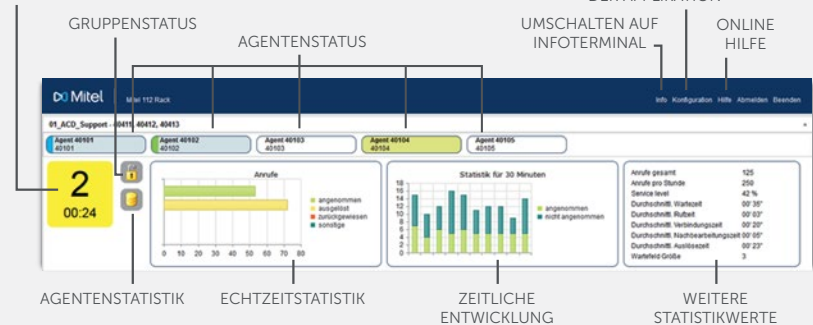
GRUPPENSTATUS

AGENTENSTATUS

UMSCHALTEN AUF INFOTERMINAL

ONLINE HILFE

Mitel

Mitel 112 Rack

Info Konfiguration Hilfe Abmelden Beenden

01_ACD_Support - 40411, 40412, 40413

Agent 40101
40101

Agent 40102
40102

Agent 40103
40103

Agent 40104
40104

Agent 40105
40105

2
00:24

Anrufe

angenommen
ausgelöst
zurückgewiesen
sonstige

0 10 20 30 40 50 60 70 80

Statistik für 30 Minuten

18
16
14
12
10
8
6
4
2
0

angenommen
nicht angenommen

| | |
|---|---|
| Anrufe gesamt | 125 |
| Anrufe pro Stunde | 250 |
| Service level | 42 % |
| Durchschnittl. Wartezeit | 00' 35" |
| Durchschnittl. Rufzeit | 00' 03" |
| Durchschnittl. Verbindungszeit | 00' 20" |
| Durchschnittl. Nachbearbeitungszeit | 00' 05" |
| Durchschnittl. Auslösezeit | 00' 23" |
| Wartefeld Größe | 3 |

AGENTENSTATISTIK

ECHTZEITSTATISTIK

ZEITLICHE ENTWICKLUNG

WEITERE STATISTIKWERTE